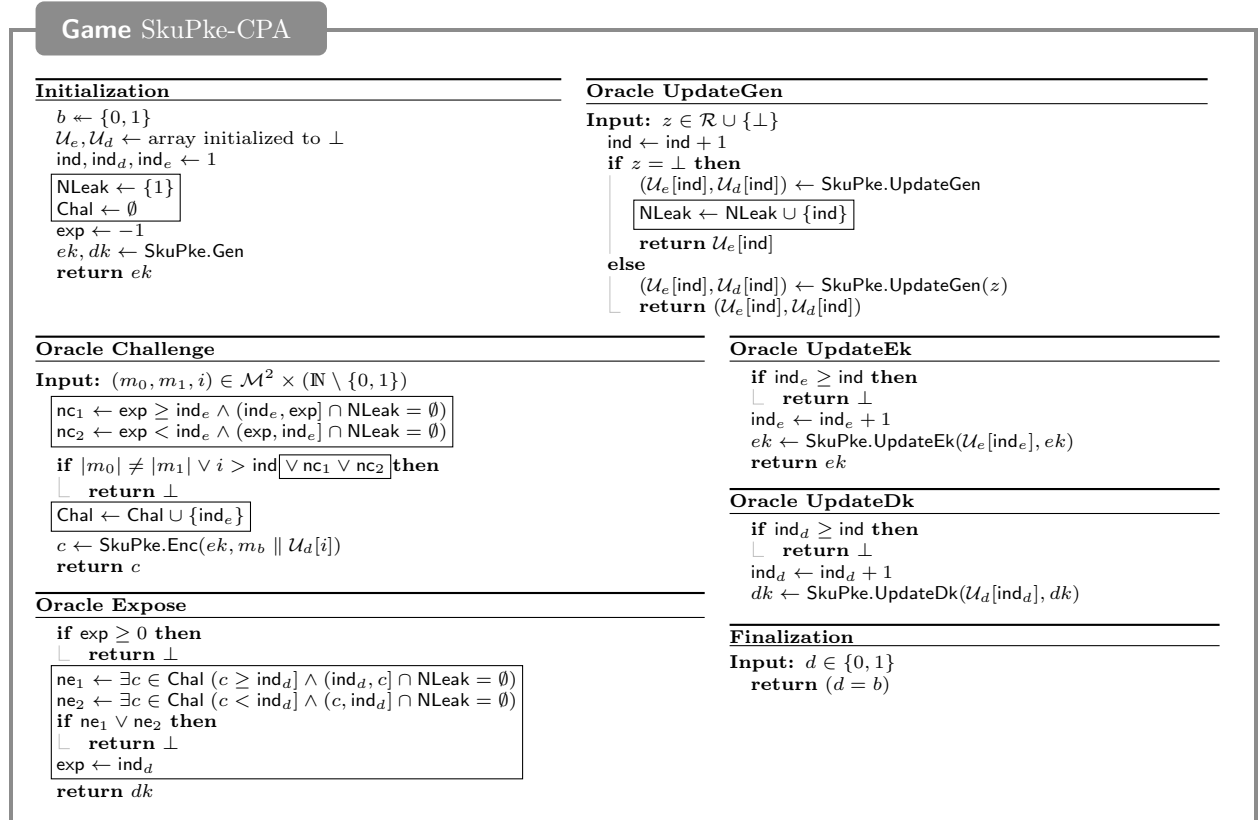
Game SkuPke-CPA

Initialization
$b \twoheadleftarrow \{0,1\}$
$\mathcal{U}_e, \mathcal{U}_d \leftarrow$ array initialized to $\bot$
ind, ind$_d$, ind$_e$ $\leftarrow 1$
NLeak $\leftarrow \{1\}$
Chal $\leftarrow \emptyset$
exp $\leftarrow -1$
$ek, dk \leftarrow$ SkuPke.Gen
return $ek$

Oracle UpdateGen
Input: $z \in \mathcal{R} \cup \{\bot\}$
ind $\leftarrow$ ind $+ 1$
if $z = \bot$ then
$(\mathcal{U}_e[\text{ind}], \mathcal{U}_d[\text{ind}]) \leftarrow$ SkuPke.UpdateGen
NLeak $\leftarrow$ NLeak $\cup$ {ind}
return $\mathcal{U}_e[\text{ind}]$
else
$(\mathcal{U}_e[\text{ind}], \mathcal{U}_d[\text{ind}]) \leftarrow$ SkuPke.UpdateGen$(z)$
return $(\mathcal{U}_e[\text{ind}], \mathcal{U}_d[\text{ind}])$

Oracle Challenge
Input: $(m_0, m_1, i) \in \mathcal{M}^2 \times (\mathbb{N} \setminus \{0,1\})$
nc$_1$ $\leftarrow$ exp $\geq$ ind$_e$ $\wedge$ (ind$_e$, exp] $\cap$ NLeak $= \emptyset$)
nc$_2$ $\leftarrow$ exp $<$ ind$_e$ $\wedge$ (exp, ind$_e$] $\cap$ NLeak $= \emptyset$)
if $|m_0| \neq |m_1| \vee i >$ ind $\vee$ nc$_1$ $\vee$ nc$_2$ then
return $\bot$
Chal $\leftarrow$ Chal $\cup$ {ind$_e$}
$c \leftarrow$ SkuPke.Enc$(ek, m_b \parallel \mathcal{U}_d[i])$
return $c$

Oracle Expose
if exp $\geq 0$ then
return $\bot$
ne$_1$ $\leftarrow \exists c \in$ Chal ($c \geq$ ind$_d$) $\wedge$ (ind$_d$, $c$] $\cap$ NLeak $= \emptyset$)
ne$_2$ $\leftarrow \exists c \in$ Chal ($c <$ ind$_d$) $\wedge$ ($c$, ind$_d$] $\cap$ NLeak $= \emptyset$)
if ne$_1$ $\vee$ ne$_2$ then
return $\bot$
exp $\leftarrow$ ind$_d$
return $dk$

Oracle UpdateEk
if ind$_e$ $\geq$ ind then
return $\bot$
ind$_e$ $\leftarrow$ ind$_e$ $+ 1$
$ek \leftarrow$ SkuPke.UpdateEk$(\mathcal{U}_e[\text{ind}_e], ek)$
return $ek$

Oracle UpdateDk
if ind$_d$ $\geq$ ind then
return $\bot$
ind$_d$ $\leftarrow$ ind$_d$ $+ 1$
$dk \leftarrow$ SkuPke.UpdateDk$(\mathcal{U}_d[\text{ind}_d], dk)$

Finalization
Input: $d \in \{0,1\}$
return $(d = b)$